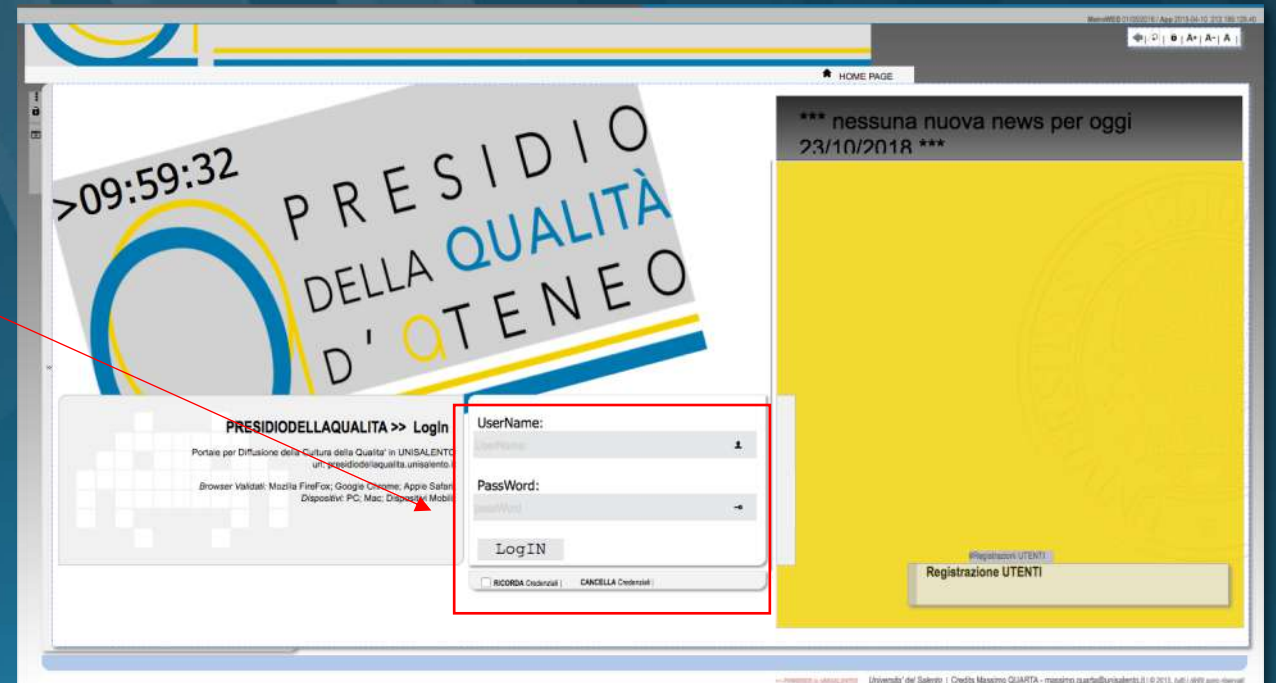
MetroWEB 01/05/2016 | App 2018-04-10 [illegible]

A+ | A- | A

HOME PAGE

>09:59:32

PRESIDIO DELLA QUALITÀ D' ATENEO

*** nessuna nuova news per oggi 23/10/2018 ***

PRESIDIODELLAQUALITA >> Login

Portale per Diffusione della Cultura della Qualita' in UNISALENTO url: presidiodellaqualita.unisalento.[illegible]

Browser Validati: Mozilla FireFox; Google Chrome; Apple Safari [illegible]
Dispositivi: PC; Mac; Dispositivi Mobili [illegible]

UserName:

UserName

PassWord:

passWord

LogIN

RICORDA Credenziali | CANCELLA Credenziali |

#Registrazioni UTENTI

Registrazione UTENTI

Universita' del Salento | Credits Massimo QUARTA - massimo.quarta@unisalento.it | © 2013, tutti i diritti sono riservati